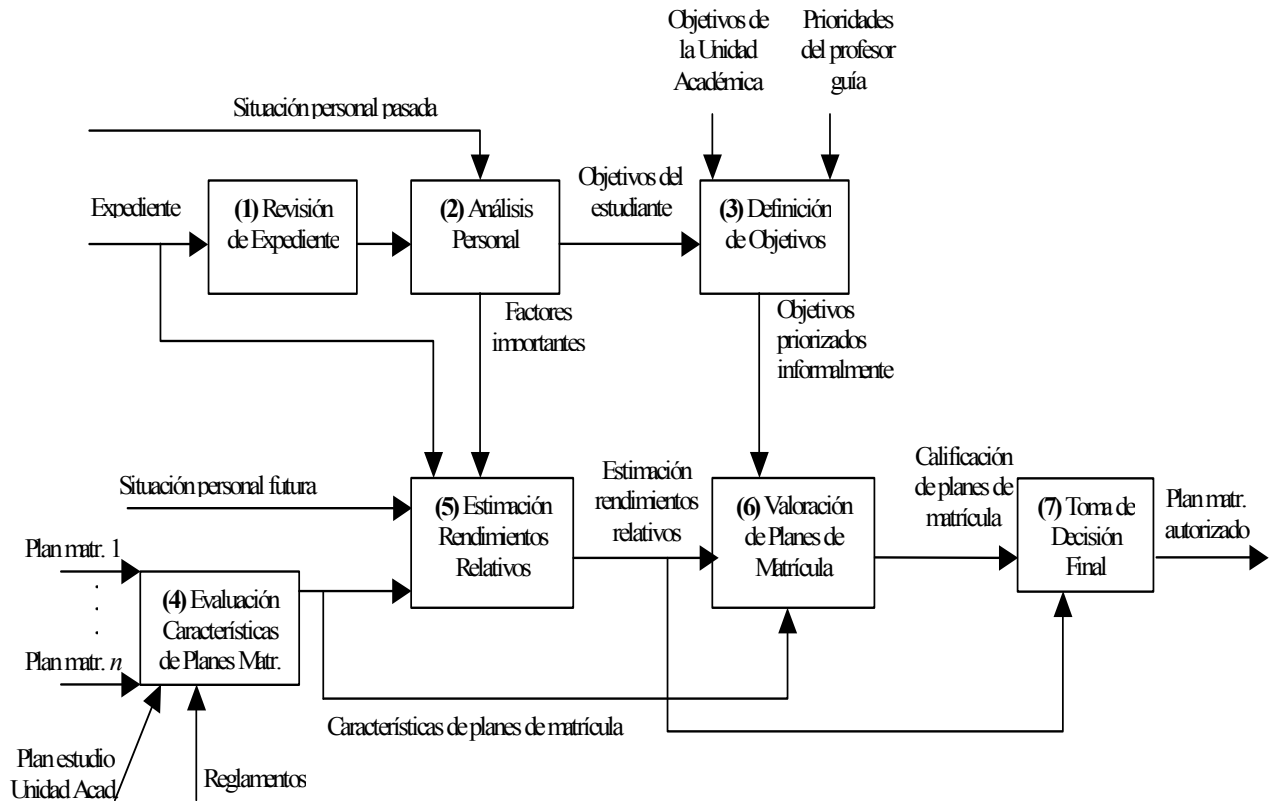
Objetivos de la Unidad Académica

Prioridades del profesor guía

Situación personal pasada

Expediente

**(1)** Revisión de Expediente

**(2)** Análisis Personal

Objetivos del estudiante

**(3)** Definición de Objetivos

Factores importantes

Objetivos priorizados informalmente

Situación personal futura

**(5)** Estimación Rendimientos Relativos

Estimación rendimientos relativos

**(6)** Valoración de Planes de Matrícula

Calificación de planes de matrícula

**(7)** Toma de Decisión Final

Plan matr. autorizado

Plan matr. 1

.
.
.

Plan matr. $n$

**(4)** Evaluación Características de Planes Matr.

Características de planes de matrícula

Plan estudio Unidad Acad.

Reglamentos